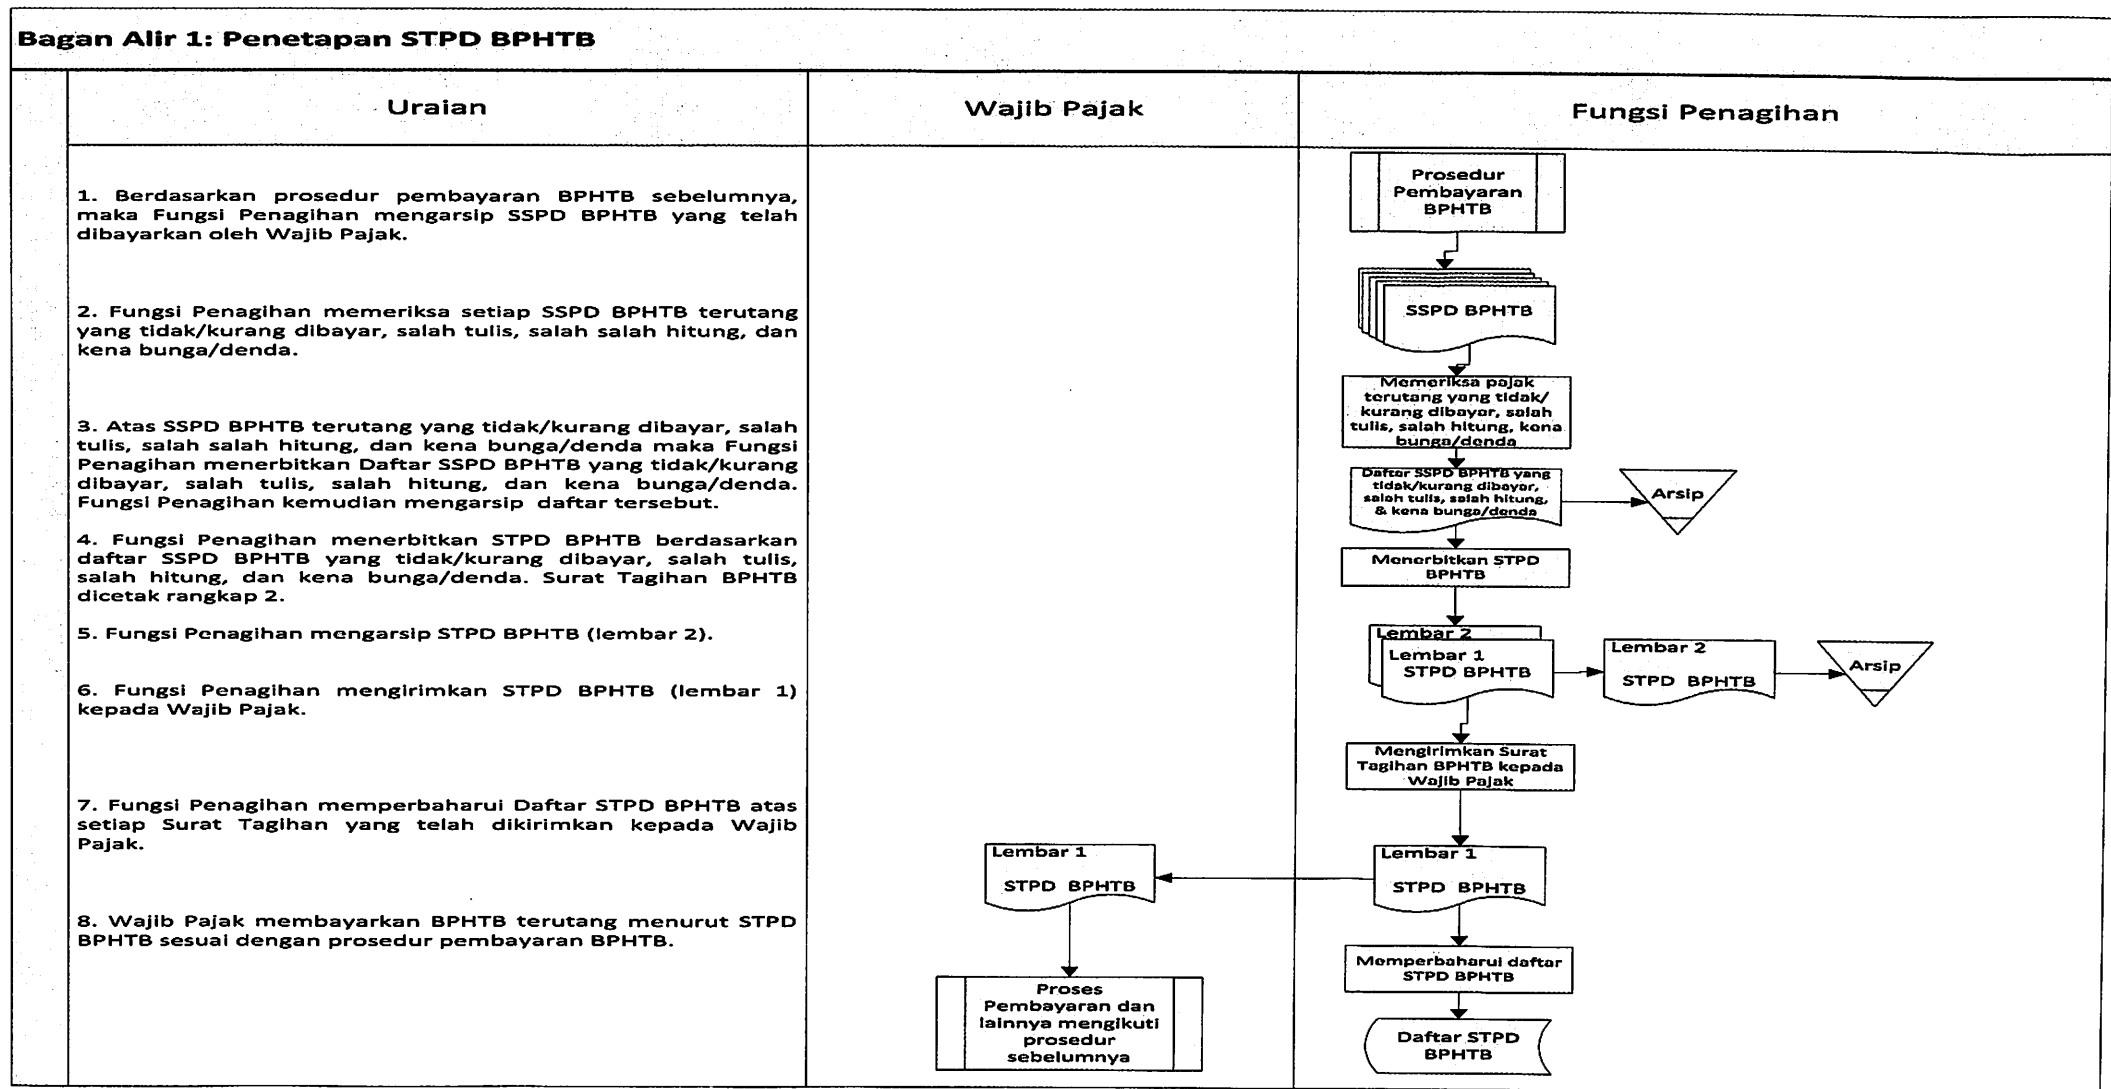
Bagan Alir 1: Penetapan STPD BPHTB

| Uraian | Wajib Pajak | Fungsi Penagihan |
|---|---|---|

1. Berdasarkan prosedur pembayaran BPHTB sebelumnya, maka Fungsi Penagihan mengarsip SSPD BPHTB yang telah dibayarkan oleh Wajib Pajak.

2. Fungsi Penagihan memeriksa setiap SSPD BPHTB terutang yang tidak/kurang dibayar, salah tulis, salah salah hitung, dan kena bunga/denda.

3. Atas SSPD BPHTB terutang yang tidak/kurang dibayar, salah tulis, salah salah hitung, dan kena bunga/denda maka Fungsi Penagihan menerbitkan Daftar SSPD BPHTB yang tidak/kurang dibayar, salah tulis, salah hitung, dan kena bunga/denda. Fungsi Penagihan kemudian mengarsip daftar tersebut.

4. Fungsi Penagihan menerbitkan STPD BPHTB berdasarkan daftar SSPD BPHTB yang tidak/kurang dibayar, salah tulis, salah hitung, dan kena bunga/denda. Surat Tagihan BPHTB dicetak rangkap 2.

5. Fungsi Penagihan mengarsip STPD BPHTB (lembar 2).

6. Fungsi Penagihan mengirimkan STPD BPHTB (lembar 1) kepada Wajib Pajak.

7. Fungsi Penagihan memperbaharui Daftar STPD BPHTB atas setiap Surat Tagihan yang telah dikirimkan kepada Wajib Pajak.

8. Wajib Pajak membayarkan BPHTB terutang menurut STPD BPHTB sesuai dengan prosedur pembayaran BPHTB.

Prosedur Pembayaran BPHTB

SSPD BPHTB

Memeriksa pajak terutang yang tidak/ kurang dibayar, salah tulis, salah hitung, kena bunga/denda

Daftar SSPD BPHTB yang tidak/kurang dibayar, salah tulis, salah hitung, & kena bunga/denda

Arsip

Menerbitkan STPD BPHTB

Lembar 2

Lembar 1 STPD BPHTB

Lembar 2 STPD BPHTB

Arsip

Mengirimkan Surat Tagihan BPHTB kepada Wajib Pajak

Lembar 1 STPD BPHTB

Lembar 1 STPD BPHTB

Memperbaharui daftar STPD BPHTB

Daftar STPD BPHTB

Proses Pembayaran dan lainnya mengikuti prosedur sebelumnya